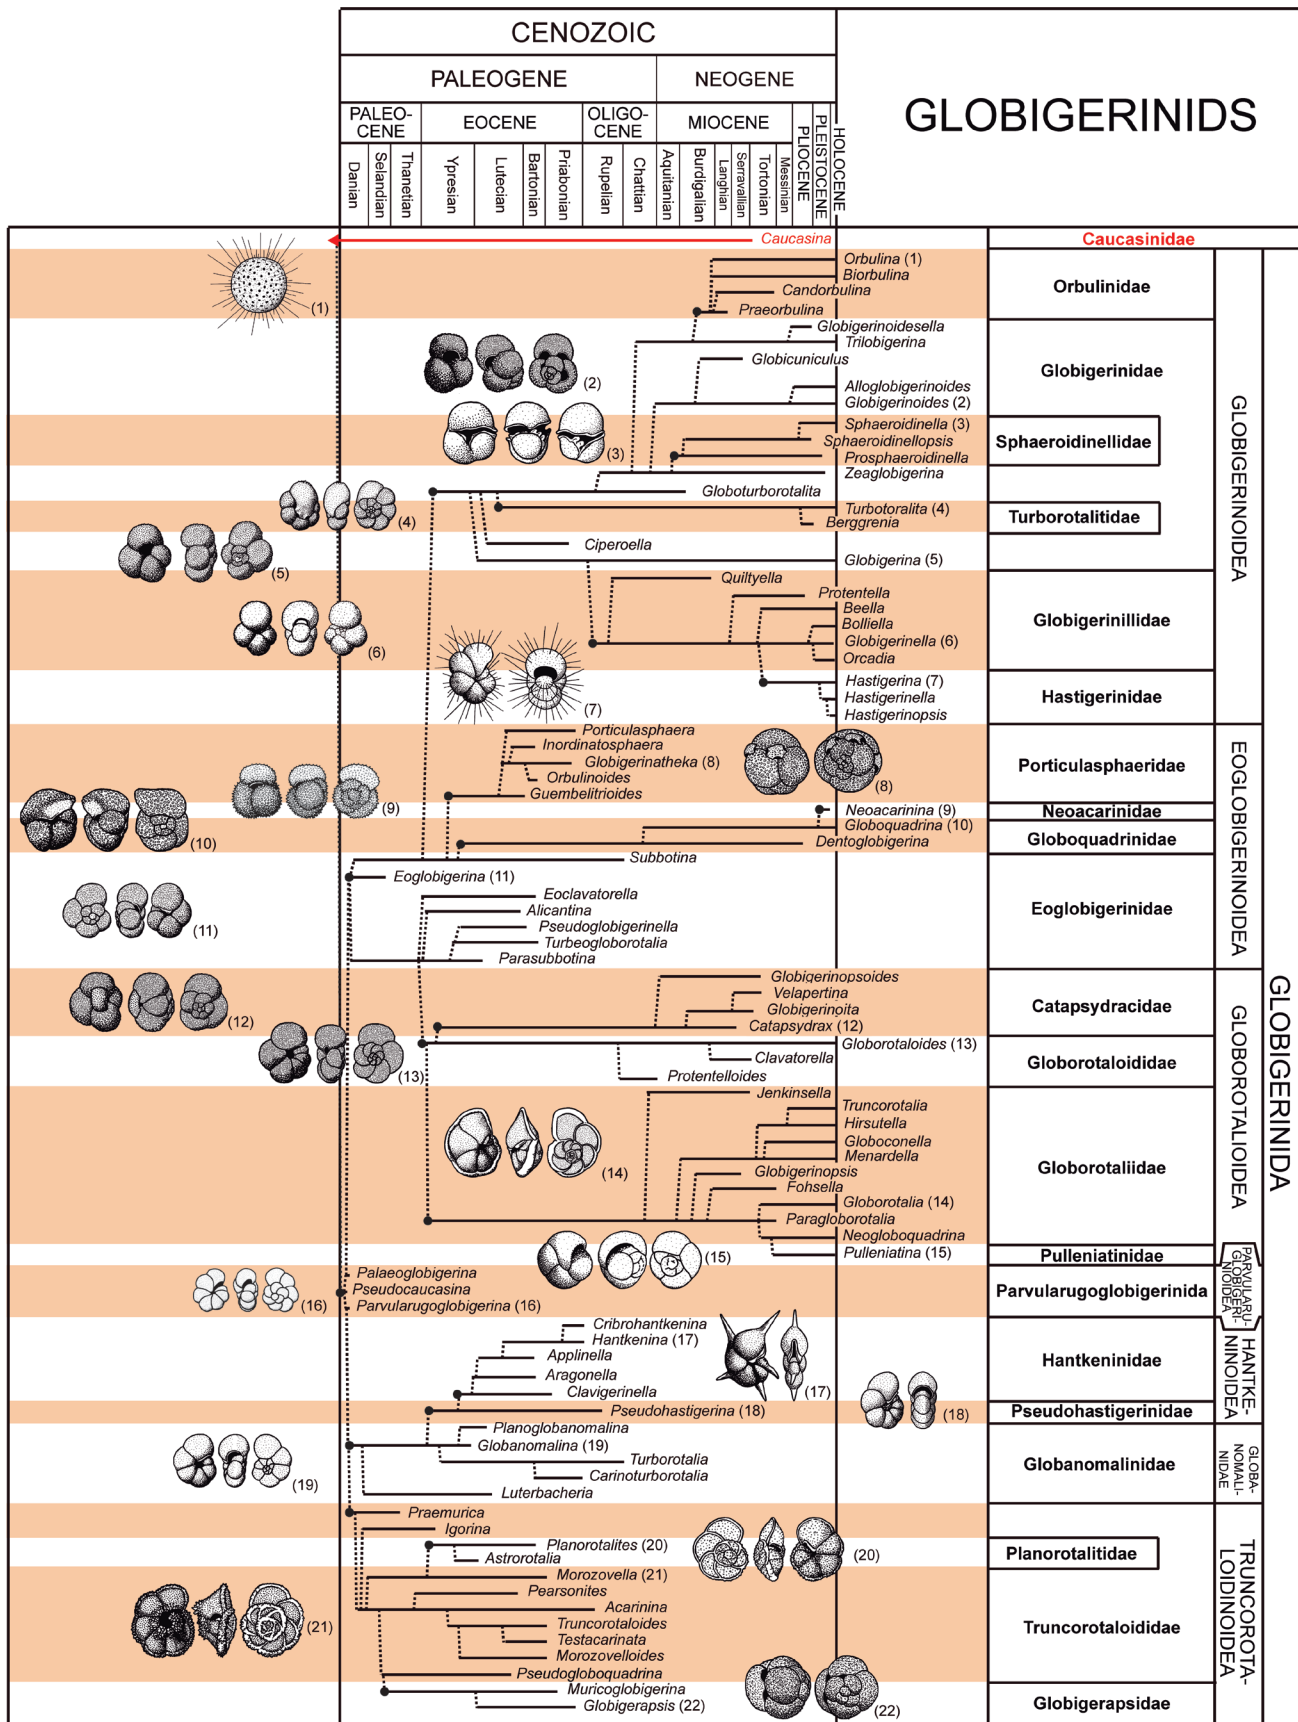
CENOZOIC

PALEOGENE | NEOGENE

PALEOCENE | EOCENE | OLIGOCENE | MIOCENE | PLIOCENE | PLEISTOCENE | HOLOCENE

Danian | Selandian | Thanetian | Ypresian | Lutecian | Bartonian | Priabonian | Rupelian | Chattian | Aquitanian | Burdigalian | Langhian | Serravallian | Tortonian | Messinian

GLOBIGERINIDS

Caucasina
Caucasinidae

(1)
Orbulina (1)
Biorbulina
Candorbulina
Praeorbulina
Orbulinidae

Globigerinoidesella
Trilobigerina
Globicuniculus
(2)
Alloglobigerinoides
Globigerinoides (2)
Globigerinidae

Sphaeroidinella (3)
Sphaeroidinellopsis
Prosphaeroidinella
(3)
Sphaeroidinellidae

Zeaglobigerina
Globoturborotalita
(4)
Turbotoralita (4)
Berggrenia
Turborotalitidae

(5)
Ciperoella
Globigerina (5)

Quiltyella
Protentella
Beella
Bolliella
Globigerinella (6)
Orcadia
(6)
Globigerinillidae

Hastigerina (7)
Hastigerinella
Hastigerinopsis
(7)
Hastigerinidae

GLOBIGERINOIDEA

Porticulasphaera
Inordinatosphaera
Globigerinatheka (8)
Orbulinoides
Guembelitrioides
(8)
Porticulasphaeridae

(9)
Neoacarinina (9)
Neoacarinidae

(10)
Globoquadrina (10)
Dentoglobigerina
Globoquadrinidae

Subbotina
Eoglobigerina (11)
Eoclavatorella
Alicantina
Pseudoglobigerinella
Turbeogloborotalia
Parasubbotina
(11)
Eoglobigerinidae

EOGLOBIGERINOIDEA

Globigerinopsoides
Velapertina
Globigerinoita
Catapsydrax (12)
(12)
Catapsydracidae

(13)
Globorotaloides (13)
Clavatorella
Protentelloides
Globorotaloididae

Jenkinsella
Truncorotalia
Hirsutella
Globoconella
Menardella
Globigerinopsis
Fohsella
Globorotalia (14)
Paraglobortalia
Neogloboquadrina
(14)
Globorotaliidae

Pulleniatina (15)
(15)
Pulleniatinidae

GLOBOROTALIOIDEA

Palaeoglobigerina
Pseudocaucasina
Parvularugoglobigerina (16)
(16)
Parvularugoglobigerinida

PARVULARUGLOBIGERINOIDEA

Cribrohantkenina
Hantkenina (17)
Applinella
Aragonella
Clavigerinella
(17)
Hantkeninidae

Pseudohastigerina (18)
(18)
Pseudohastigerinidae

HANTKENINOIDEA

Planoglobanomalina
Globanomalina (19)
Turborotalia
Carinoturborotalia
Luterbacheria
(19)
Globanomalinidae

GLOBANOMALINIDAE

Praemurica
Igorina
Planorotalites (20)
Astrorotalia
(20)
Planorotalitidae

Morozovella (21)
Pearsonites
Acarinina
Truncorotaloides
Testacarinata
Morozovelloides
Pseudogloboquadrina
(21)
Truncorotaloididae

TRUNCOROTALOIDINOIDEA

Muricoglobigerina
Globigerapsis (22)
(22)
Globigerapsidae

GLOBIGERINIDA